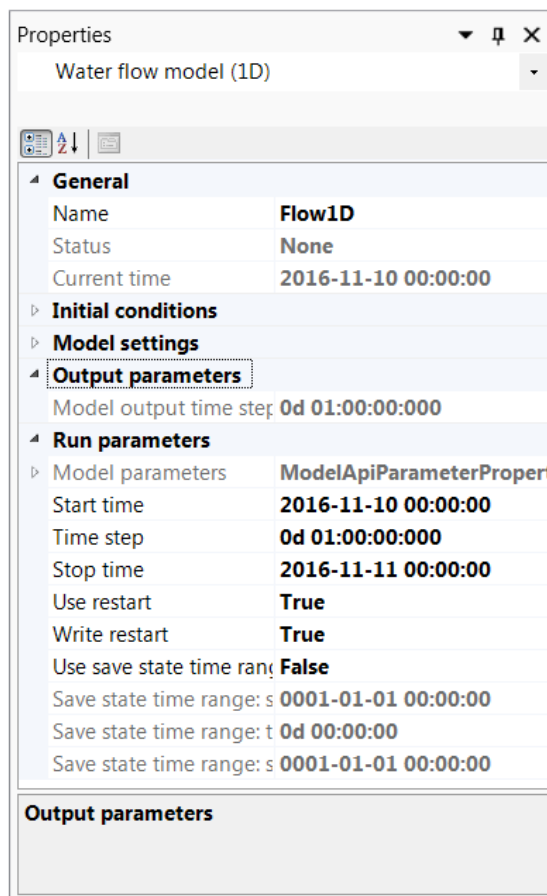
Properties

Water flow model (1D)

General

| | |
|---|---|
| Name | Flow1D |
| Status | None |
| Current time | 2016-11-10 00:00:00 |

Initial conditions

Model settings

Output parameters

| | |
|---|---|
| Model output time step | 0d 01:00:00:000 |

Run parameters

| | |
|---|---|
| Model parameters | ModelApiParameterPropert |
| Start time | 2016-11-10 00:00:00 |
| Time step | 0d 01:00:00:000 |
| Stop time | 2016-11-11 00:00:00 |
| Use restart | True |
| Write restart | True |
| Use save state time ranç | False |
| Save state time range: s | 0001-01-01 00:00:00 |
| Save state time range: t | 0d 00:00:00 |
| Save state time range: s | 0001-01-01 00:00:00 |

Output parameters